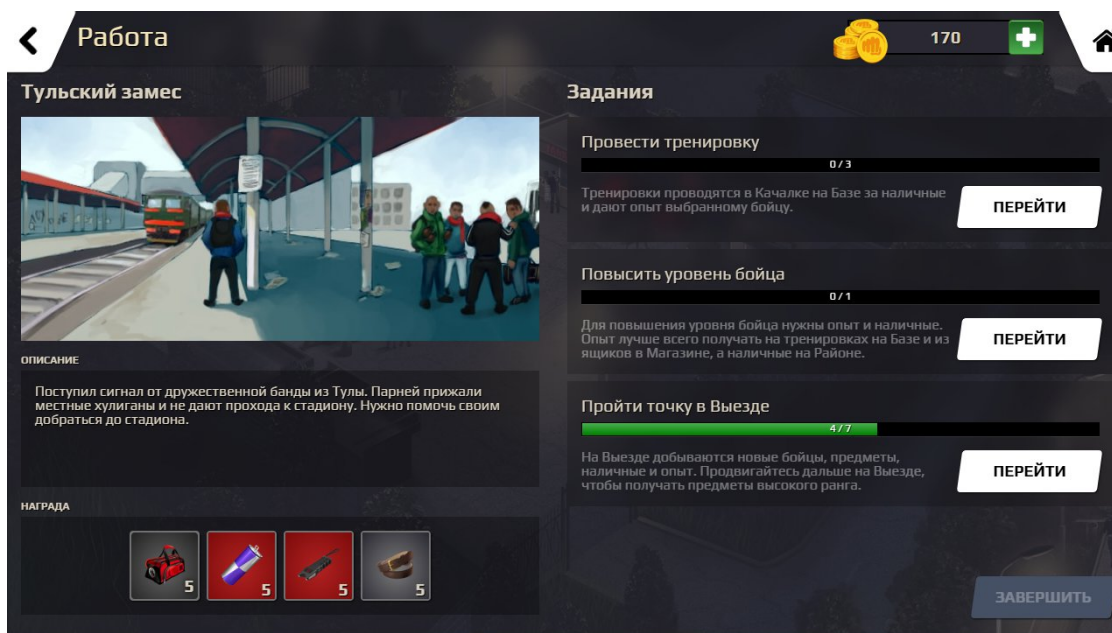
Работа

170

Тульский замес

ОПИСАНИЕ

Поступил сигнал от дружественной банды из Тулы. Парней прижали местные хулиганы и не дают прохода к стадиону. Нужно помочь своим добраться до стадиона.

НАГРАДА

5 5 5 5

Задания

Провести тренировку

0 / 3

Тренировки проводятся в Качалке на Базе за наличные и дают опыт выбранному бойцу.

ПЕРЕЙТИ

Повысить уровень бойца

0 / 1

Для повышения уровня бойца нужны опыт и наличные. Опыт лучше всего получать на тренировках на Базе и из ящиков в Магазине, а наличные на Районе.

ПЕРЕЙТИ

Пройти точку в Выезде

4 / 7

На Выезде добываются новые бойцы, предметы, наличные и опыт. Продвигайтесь дальше на Выезде, чтобы получать предметы высокого ранга.

ПЕРЕЙТИ

ЗАВЕРШИТЬ